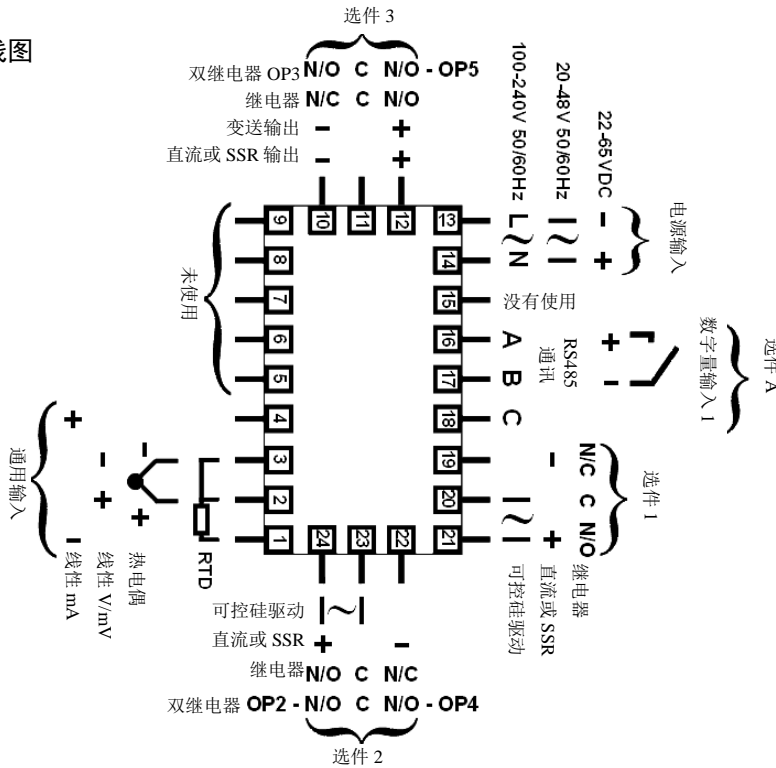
线图

选件 3

双继电器 OP3 N/O C N/O - OP5
继电器 N/C C N/O
变送输出 – +
直流或 SSR 输出 – +

100-240V 50/60Hz
20-48V 50/60Hz
22-65VDC

L N
– +
电源输入

没有使用

RS485 通讯
A B C

数字量输入 1
选件 A

未使用

9 8 7 6 5 4 3 2 1
10 11 12
13 14 15 16 17 18 19 20 21
24 23 22

N/C C N/O
选件 1
继电器
直流或 SSR
可控硅驱动

通用输入
+ – +
热电偶
线性 V/mV
线性 mA
RTD

可控硅驱动
直流或 SSR +
继电器 N/O C N/C
双继电器 OP2 - N/O C N/O - OP4

选件 2